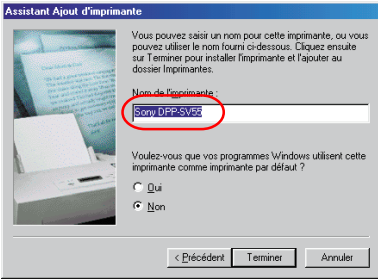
Assistant Ajout d'imprimante

Vous pouvez saisir un nom pour cette imprimante, ou vous pouvez utiliser le nom fourni ci-dessous. Cliquez ensuite sur Terminer pour installer l'imprimante et l'ajouter au dossier Imprimantes.

Nom de l'imprimante :

Sony DPP-SV55

Voulez-vous que vos programmes Windows utilisent cette imprimante comme imprimante par défaut ?

Oui

Non

< Précédent

Terminer

Annuler